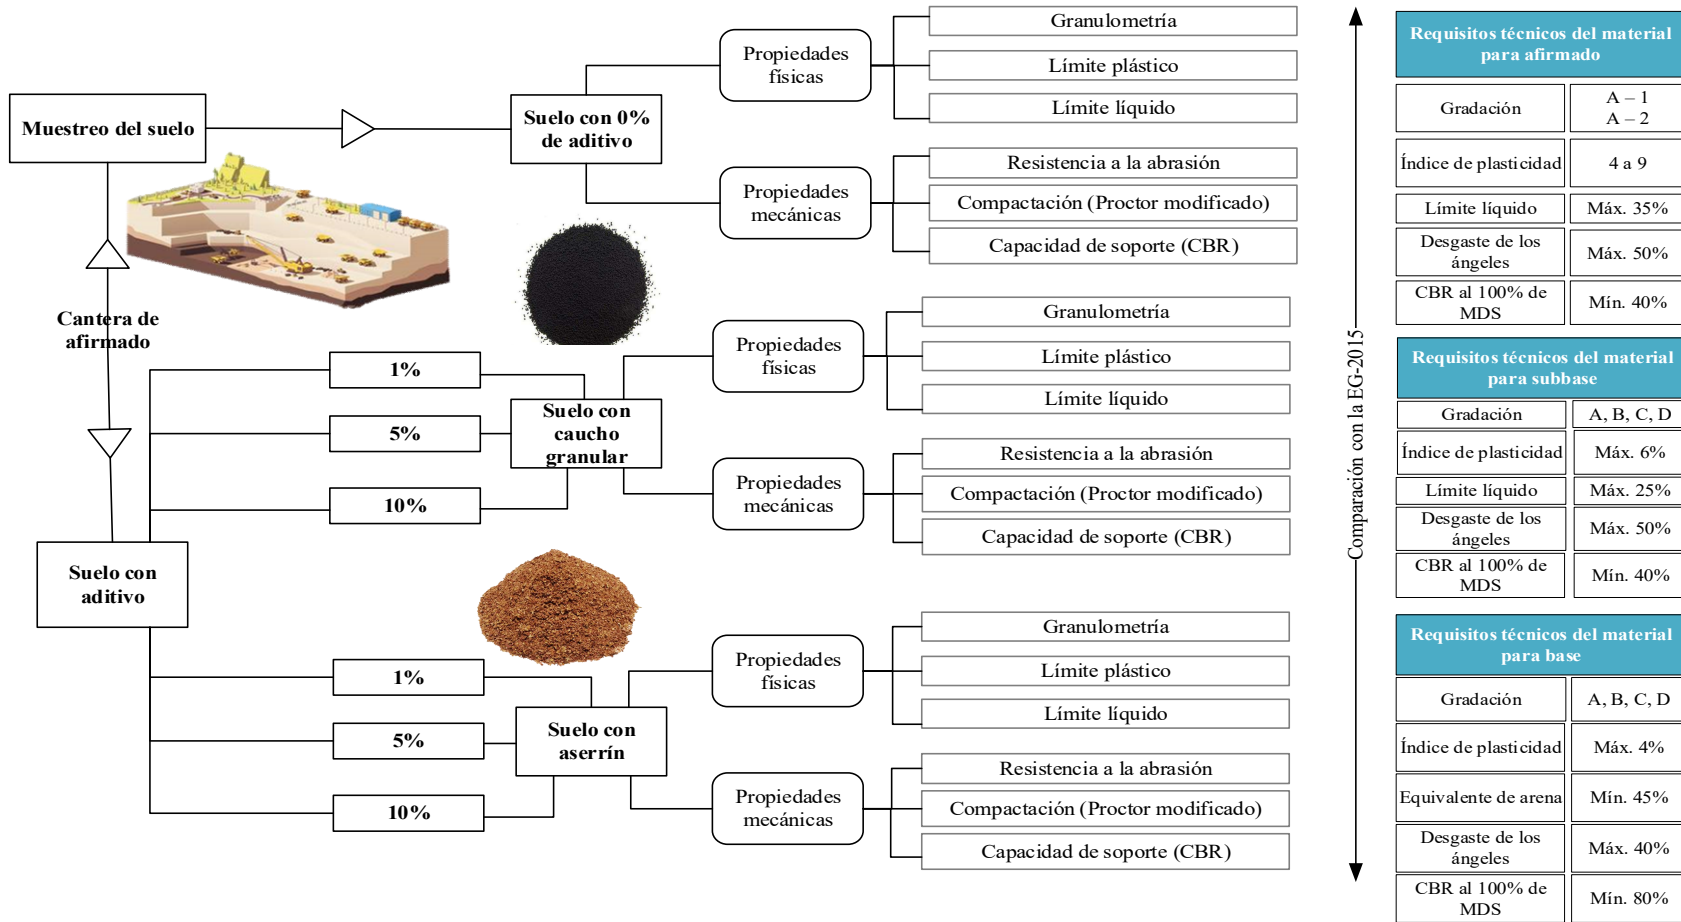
Muestreo del suelo

Cantera de afirmado

Suelo con aditivo

Suelo con 0% de aditivo

Propiedades físicas

Granulometría

Límite plástico

Límite líquido

Propiedades mecánicas

Resistencia a la abrasión

Compactación (Proctor modificado)

Capacidad de soporte (CBR)

1%

5%

10%

Suelo con caucho granular

Propiedades físicas

Granulometría

Límite plástico

Límite líquido

Propiedades mecánicas

Resistencia a la abrasión

Compactación (Proctor modificado)

Capacidad de soporte (CBR)

1%

5%

10%

Suelo con aserrín

Propiedades físicas

Granulometría

Límite plástico

Límite líquido

Propiedades mecánicas

Resistencia a la abrasión

Compactación (Proctor modificado)

Capacidad de soporte (CBR)

Comparación con la EG-2015

Requisitos técnicos del material para afirmado

| Gradación | A – 1<br>A – 2 |
|---|---|
| Índice de plasticidad | 4 a 9 |
| Límite líquido | Máx. 35% |
| Desgaste de los ángeles | Máx. 50% |
| CBR al 100% de MDS | Mín. 40% |

Requisitos técnicos del material para subbase

| Gradación | A, B, C, D |
|---|---|
| Índice de plasticidad | Máx. 6% |
| Límite líquido | Máx. 25% |
| Desgaste de los ángeles | Máx. 50% |
| CBR al 100% de MDS | Mín. 40% |

Requisitos técnicos del material para base

| Gradación | A, B, C, D |
|---|---|
| Índice de plasticidad | Máx. 4% |
| Equivalente de arena | Mín. 45% |
| Desgaste de los ángeles | Máx. 40% |
| CBR al 100% de MDS | Mín. 80% |